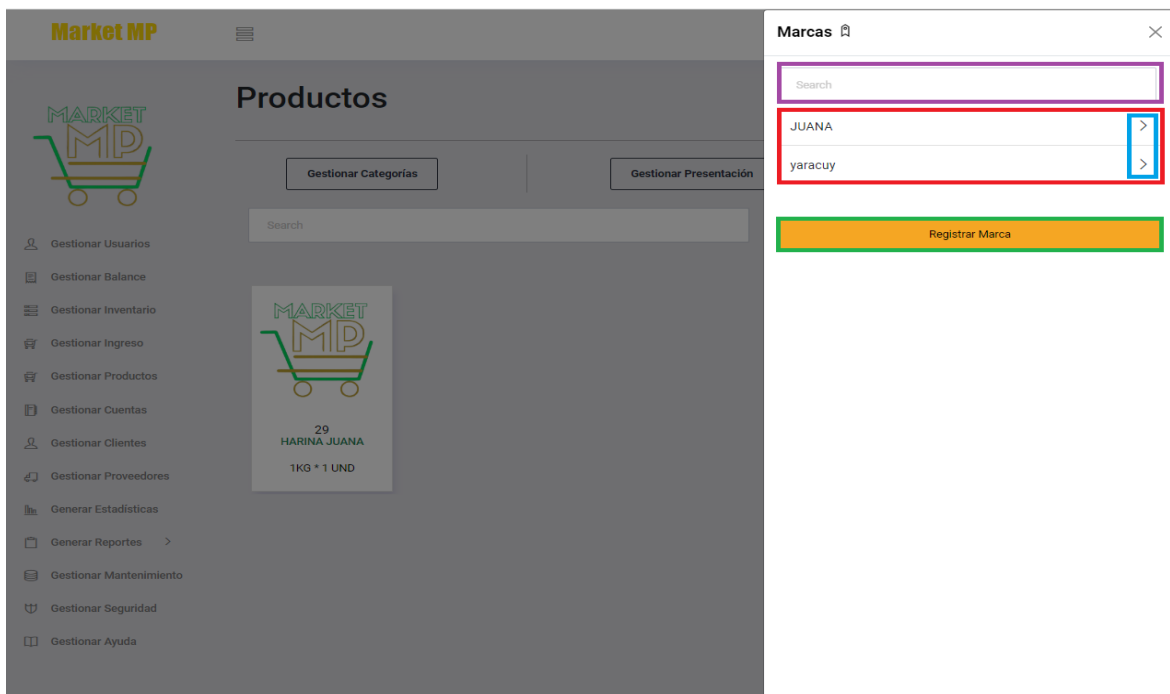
Market MP

MARKET MP

Gestionar Usuarios
Gestionar Balance
Gestionar Inventario
Gestionar Ingreso
Gestionar Productos
Gestionar Cuentas
Gestionar Clientes
Gestionar Proveedores
Generar Estadísticas
Generar Reportes
Gestionar Mantenimiento
Gestionar Seguridad
Gestionar Ayuda

Productos

Gestionar Categorías
Gestionar Presentación

Search

MARKET MP
29
HARINA JUANA
1KG * 1 UND

Marcas

Search

JUANA
yaracuy

Registrar Marca